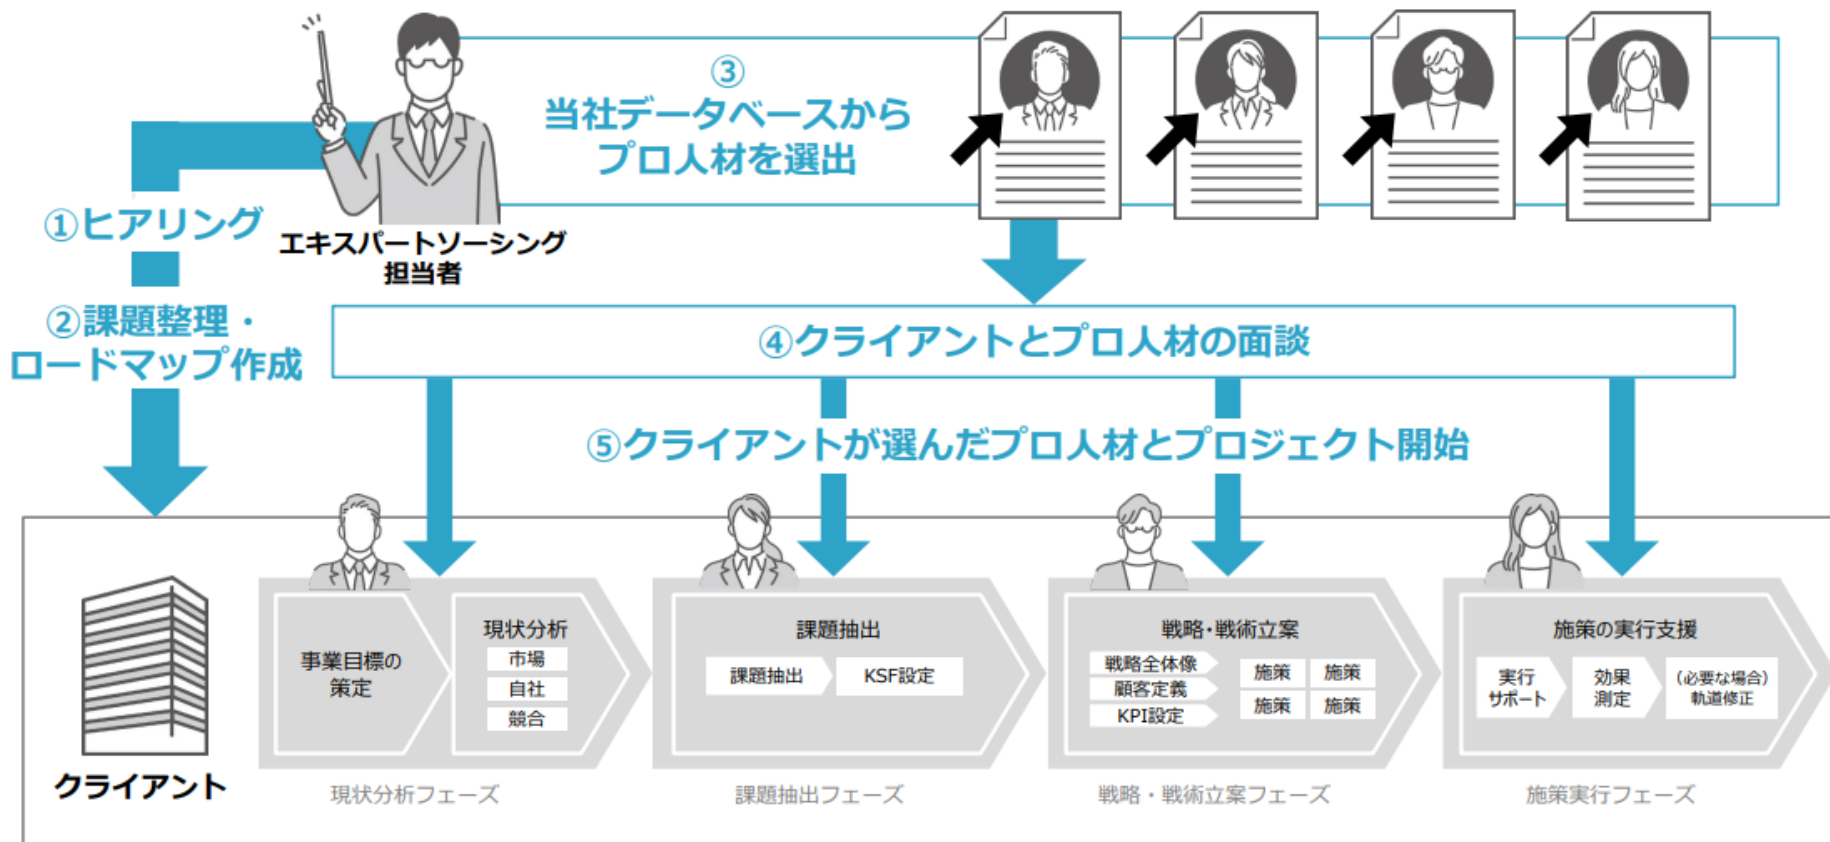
③
当社データベースから
プロ人材を選出

①ヒアリング

エキスパートソーシング
担当者

②課題整理・
ロードマップ作成

④クライアントとプロ人材の面談

⑤クライアントが選んだプロ人材とプロジェクト開始

クライアント

事業目標の
策定

現状分析
市場
自社
競合

現状分析フェーズ

課題抽出
課題抽出
KSF設定

課題抽出フェーズ

戦略・戦術立案
戦略全体像
顧客定義
KPI設定
施策
施策
施策
施策

戦略・戦術立案フェーズ

施策の実行支援
実行
サポート
効果
測定
（必要な場合）
軌道修正

施策実行フェーズ